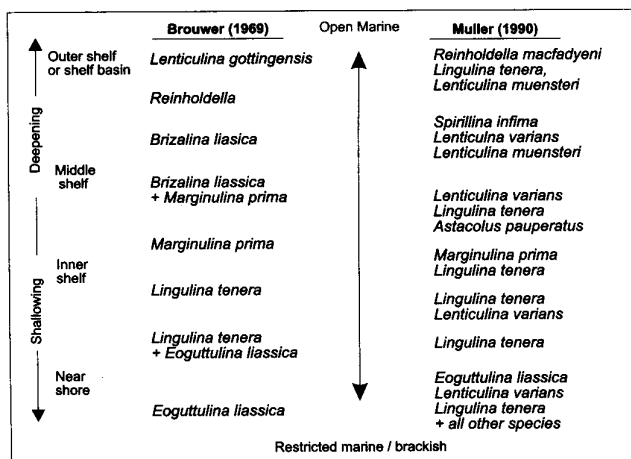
| | Brouwer (1969) | Open Marine | Muller (1990) |
|---|---|---|---|
| Outer shelf or shelf basin | Lenticulina gottingensis | | Reinholdella macfadyeni Lingulina tenera, Lenticulina muensteri |
| | Reinholdella | | |
| Deepening | Brizalina liasica | | Spirillina infima Lenticulna varians Lenticulina muensteri |
| Middle shelf | Brizalina liassica + Marginulina prima | | Lenticulina varians Lingulina tenera Astacolus pauperatus |
| | Marginulina prima | | Marginulina prima Lingulina tenera |
| Inner shelf | Lingulina tenera | | Lingulina tenera Lenticulina varians |
| Shallowing | Lingulina tenera + Eoguttulina liassica | | Lingulina tenera |
| Near shore | Eoguttulina liassica | | Eoguttulina liassica Lenticulina varians Lingulina tenera + all other species |

Restricted marine / brackish